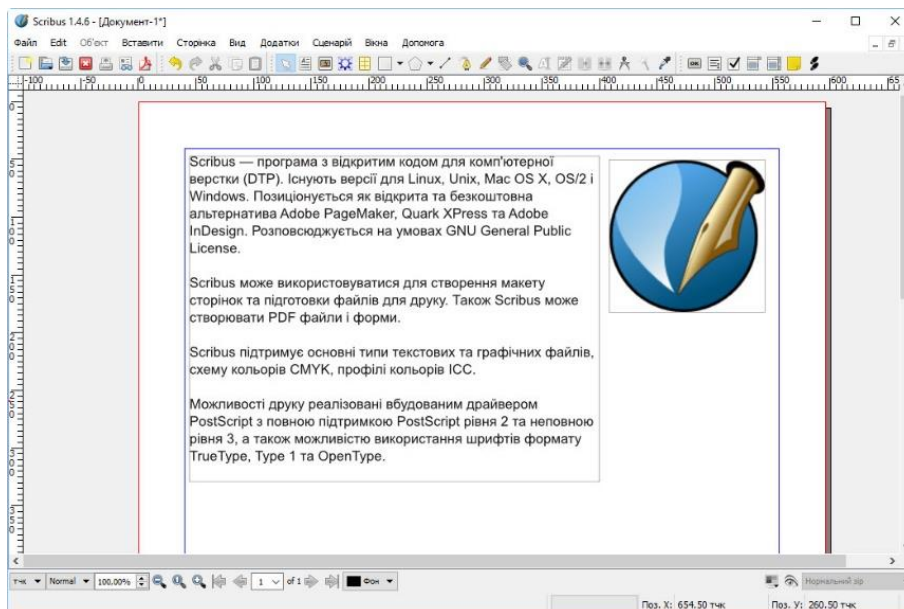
Scribus 1.4.6 - [Документ-1*]

Файл Edit Об'єкт Вставити Сторінка Вид Додатки Сценарій Вікна Допомога

-100 -50 0 50 100 150 200 250 300 350 400 450 500 550 600 65

Scribus — програма з відкритим кодом для комп'ютерної верстки (DTP). Існують версії для Linux, Unix, Mac OS X, OS/2 і Windows. Позиціонується як відкрита та безкоштовна альтернатива Adobe PageMaker, Quark XPress та Adobe InDesign. Розповсюджується на умовах GNU General Public License.

Scribus може використовуватися для створення макету сторінок та підготовки файлів для друку. Також Scribus може створювати PDF файли і форми.

Scribus підтримує основні типи текстових та графічних файлів, схему кольорів CMYK, профілі кольорів ICC.

Можливості друку реалізовані вбудованим драйвером PostScript з повною підтримкою PostScript рівня 2 та неповною рівня 3, а також можливістю використання шрифтів формату TrueType, Type 1 та OpenType.

тчк Normal 100.00% 1 of 1 Фон

Нормальний зір

Поз. X: 654.50 тчк Поз. Y: 260.50 тчк